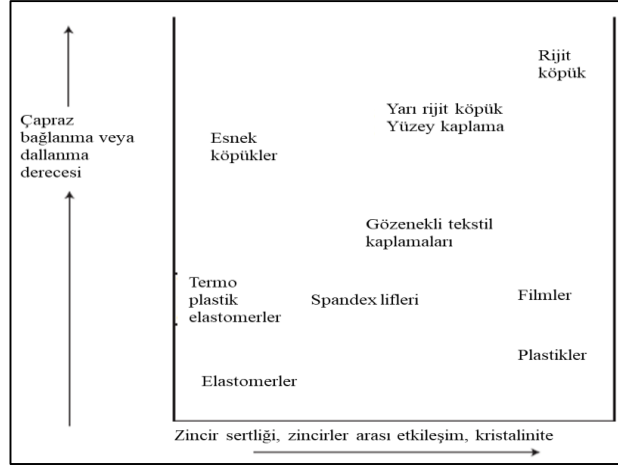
Çapraz bağlanma veya dallanma derecesi

Rijit köpük

Yarı rijit köpük
Yüzey kaplama

Esnek köpükler

Gözenekli tekstil kaplamaları

Termo plastik elastomerler

Spandex lifleri

Filmler

Plastikler

Elastomerler

Zincir sertliği, zincirler arası etkileşim, kristalinite